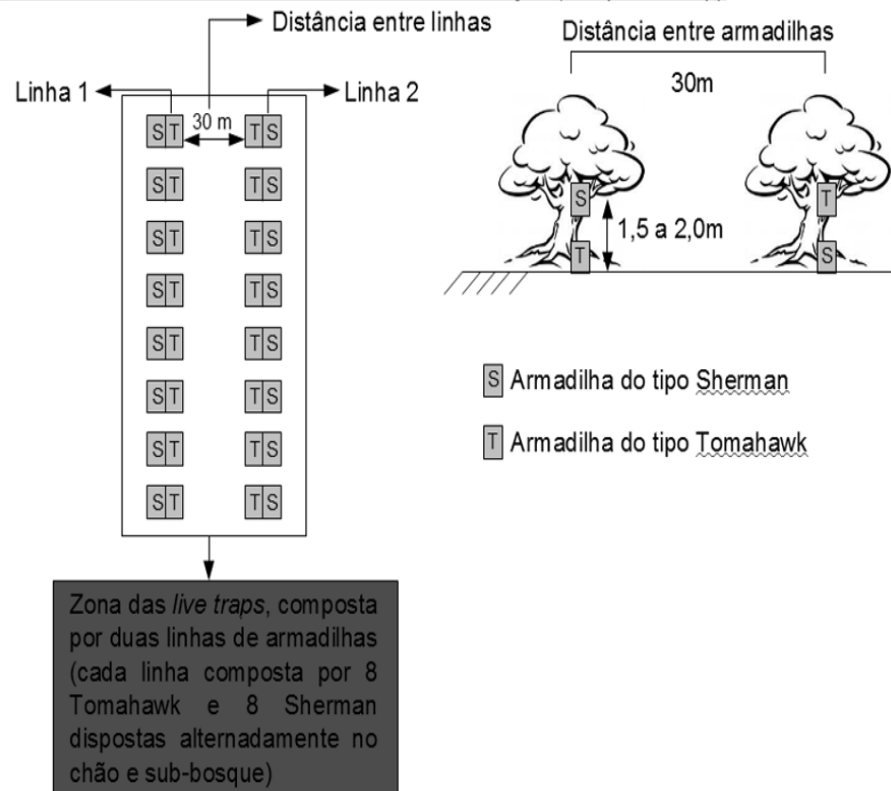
Distância entre linhas

Linha 1

Linha 2

30 m

| S | T | | T | S |
|---|---|---|---|---|
| S | T | | T | S |
| S | T | | T | S |
| S | T | | T | S |
| S | T | | T | S |
| S | T | | T | S |
| S | T | | T | S |
| S | T | | T | S |

Distância entre armadilhas

30m

S

T

1,5 a 2,0m

T

S

S Armadilha do tipo Sherman

T Armadilha do tipo Tomahawk

Zona das *live traps*, composta por duas linhas de armadilhas (cada linha composta por 8 Tomahawk e 8 Sherman dispostas alternadamente no chão e sub-bosque)